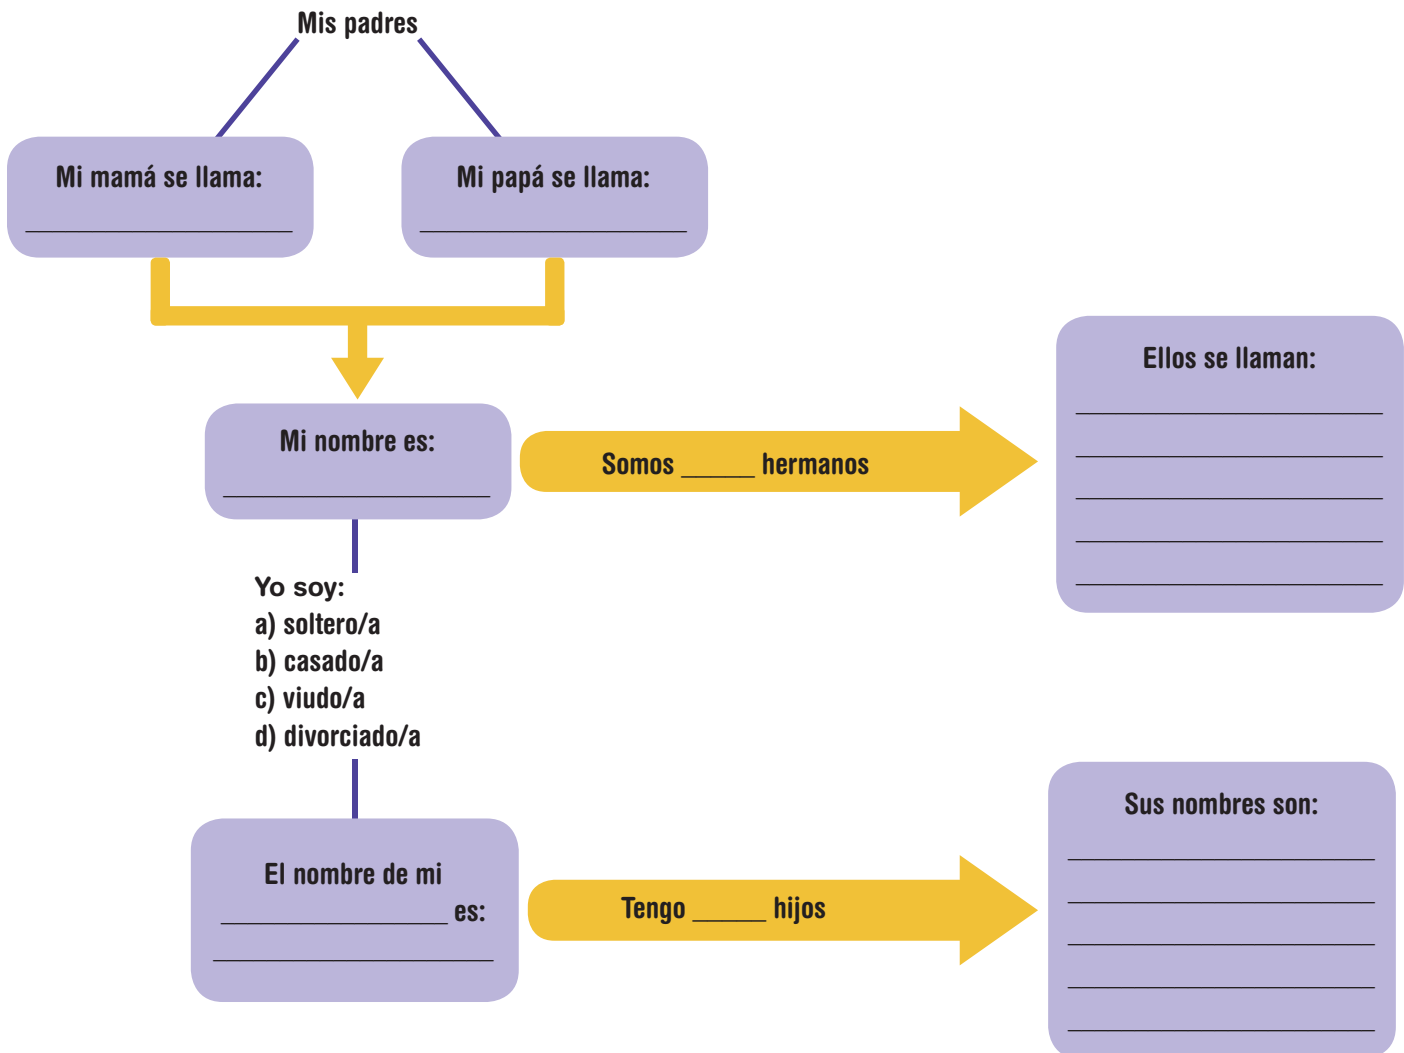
Mis padres

Mi mamá se llama:
____________________

Mi papá se llama:
____________________

Mi nombre es:
____________________

Somos _____ hermanos

Ellos se llaman:
____________________
____________________
____________________
____________________
____________________

Yo soy:
a) soltero/a
b) casado/a
c) viudo/a
d) divorciado/a

El nombre de mi
________________ es:
____________________

Tengo _____ hijos

Sus nombres son:
____________________
____________________
____________________
____________________
____________________